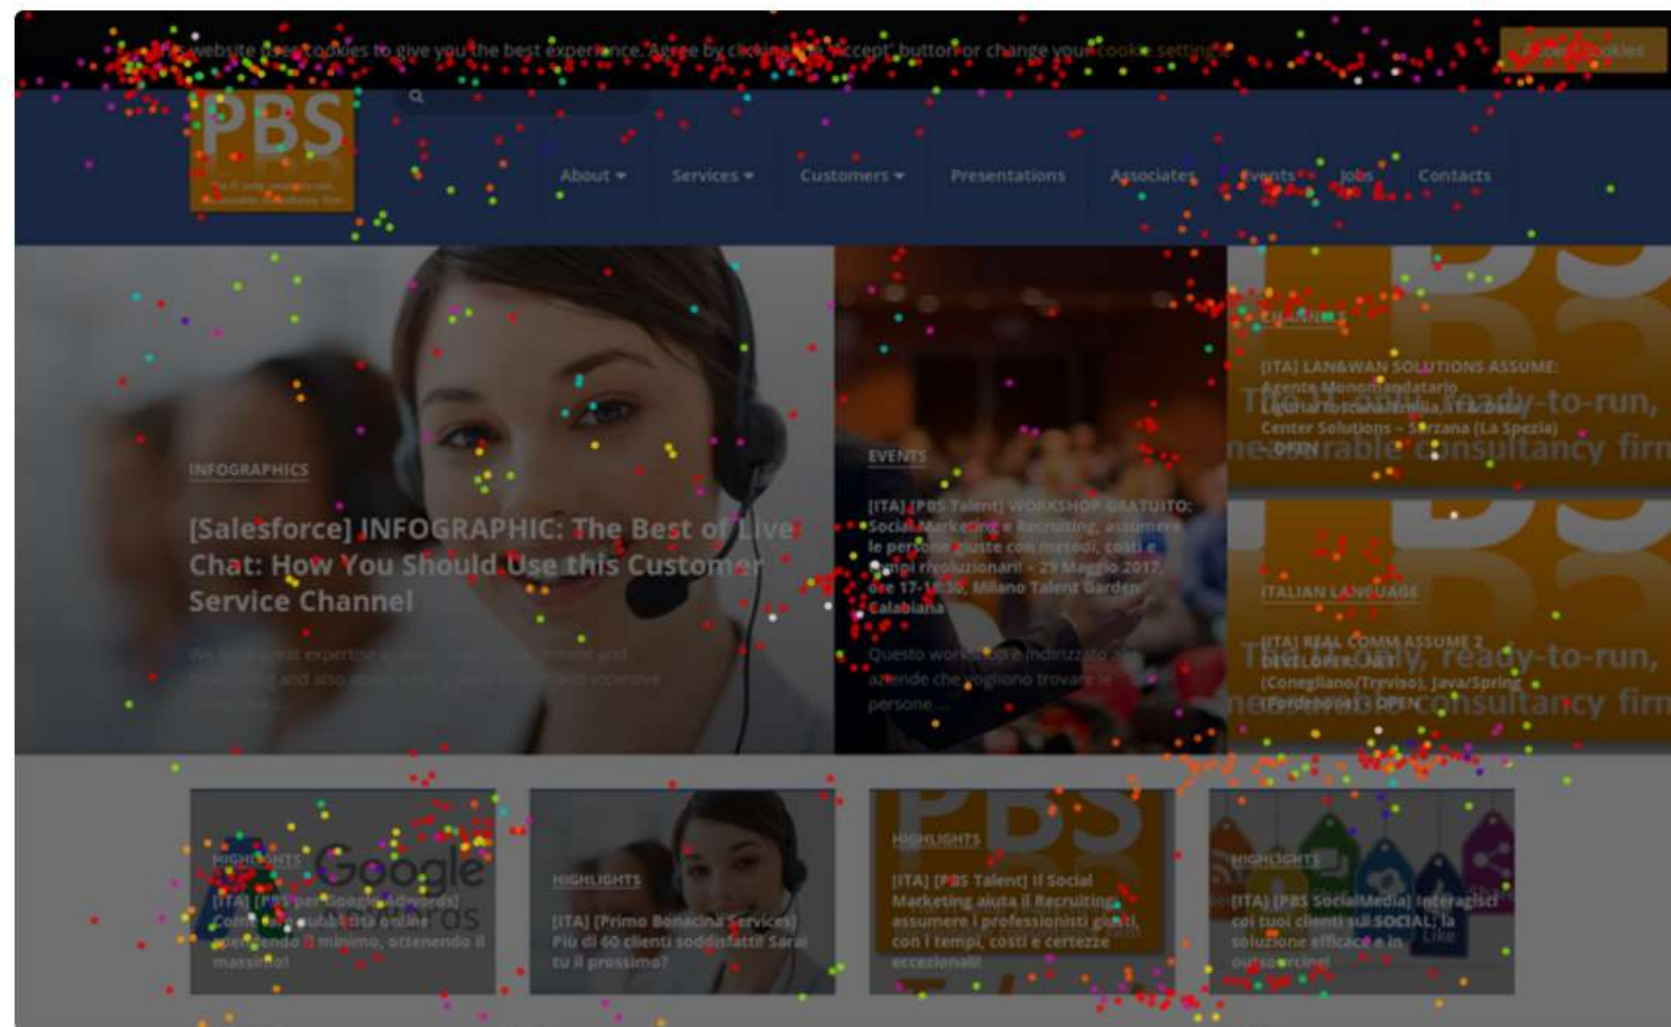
This website uses cookies to give you the best experience. Agree by clicking the 'Accept' button or change your cookie settings.

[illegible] Cookies

PBS

About ▾ Services ▾ Customers ▾ Presentations Associates Events Jobs Contacts

INFOGRAPHICS

[Salesforce] INFOGRAPHIC: The Best of Live Chat: How You Should Use this Customer Service Channel

We have great expertise in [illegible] and also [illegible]

EVENTS

[ITA] [PBS Talent] WORKSHOP GRATUITO: Social Marketing e Recruiting, assumere le persone giuste con metodi, costi e tempi rivoluzionari! – 29 Maggio 2017, ore 17-18:30, Milano Talent Garden Calabiana

Questo workshop è indirizzato alle aziende che vogliono trovare le persone ...

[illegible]

[ITA] LAN&WAN SOLUTIONS ASSUME: Agente Monomandatario Liguria/Toscana/Emilia, IT&Data Center Solutions – Sarzana (La Spezia) – OPEN

The 1st only ready-to-run, renewable consultancy firm

ITALIAN LANGUAGE

[ITA] REAL COMM ASSUME 2 DEVELOPER .NET (Conegliano/Treviso), Java/Spring (Pordenone) OPEN

The 1st only, ready-to-run, renewable consultancy firm

HIGHLIGHTS

[ITA] [PBS per Google Adwords] Come fare pubblicità online spendendo il minimo, ottenendo il massimo!

HIGHLIGHTS

[ITA] [Primo Bonacina Services] Più di 60 clienti soddisfatti! Sarai tu il prossimo?

HIGHLIGHTS

[ITA] [PBS Talent] Il Social Marketing aiuta il Recruiting: assumere i professionisti giusti, con i tempi, costi e certezze eccezionali!

HIGHLIGHTS

[ITA] [PBS SocialMedia] Interagisci coi tuoi clienti sul SOCIAL: la soluzione efficace e in outsourcing!